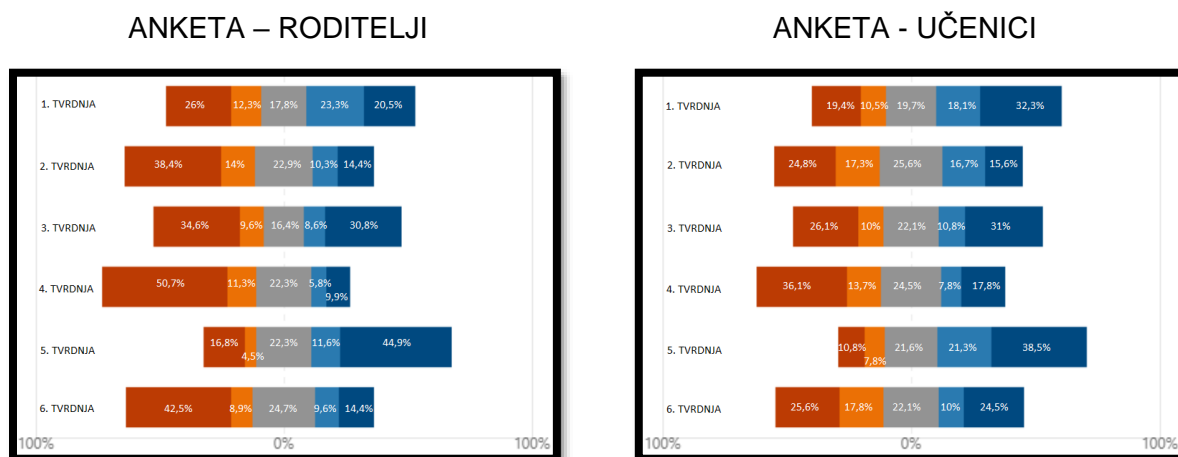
ANKETA – RODITELJI

1. TVRDNJA 26% 12,3% 17,8% 23,3% 20,5%

2. TVRDNJA 38,4% 14% 22,9% 10,3% 14,4%

3. TVRDNJA 34,6% 9,6% 16,4% 8,6% 30,8%

4. TVRDNJA 50,7% 11,3% 22,3% 5,8% 9,9%

5. TVRDNJA 16,8% 4,5% 22,3% 11,6% 44,9%

6. TVRDNJA 42,5% 8,9% 24,7% 9,6% 14,4%

100% 0% 100%

ANKETA - UČENICI

1. TVRDNJA 19,4% 10,5% 19,7% 18,1% 32,3%

2. TVRDNJA 24,8% 17,3% 25,6% 16,7% 15,6%

3. TVRDNJA 26,1% 10% 22,1% 10,8% 31%

4. TVRDNJA 36,1% 13,7% 24,5% 7,8% 17,8%

5. TVRDNJA 10,8% 7,8% 21,6% 21,3% 38,5%

6. TVRDNJA 25,6% 17,8% 22,1% 10% 24,5%

100% 0% 100%